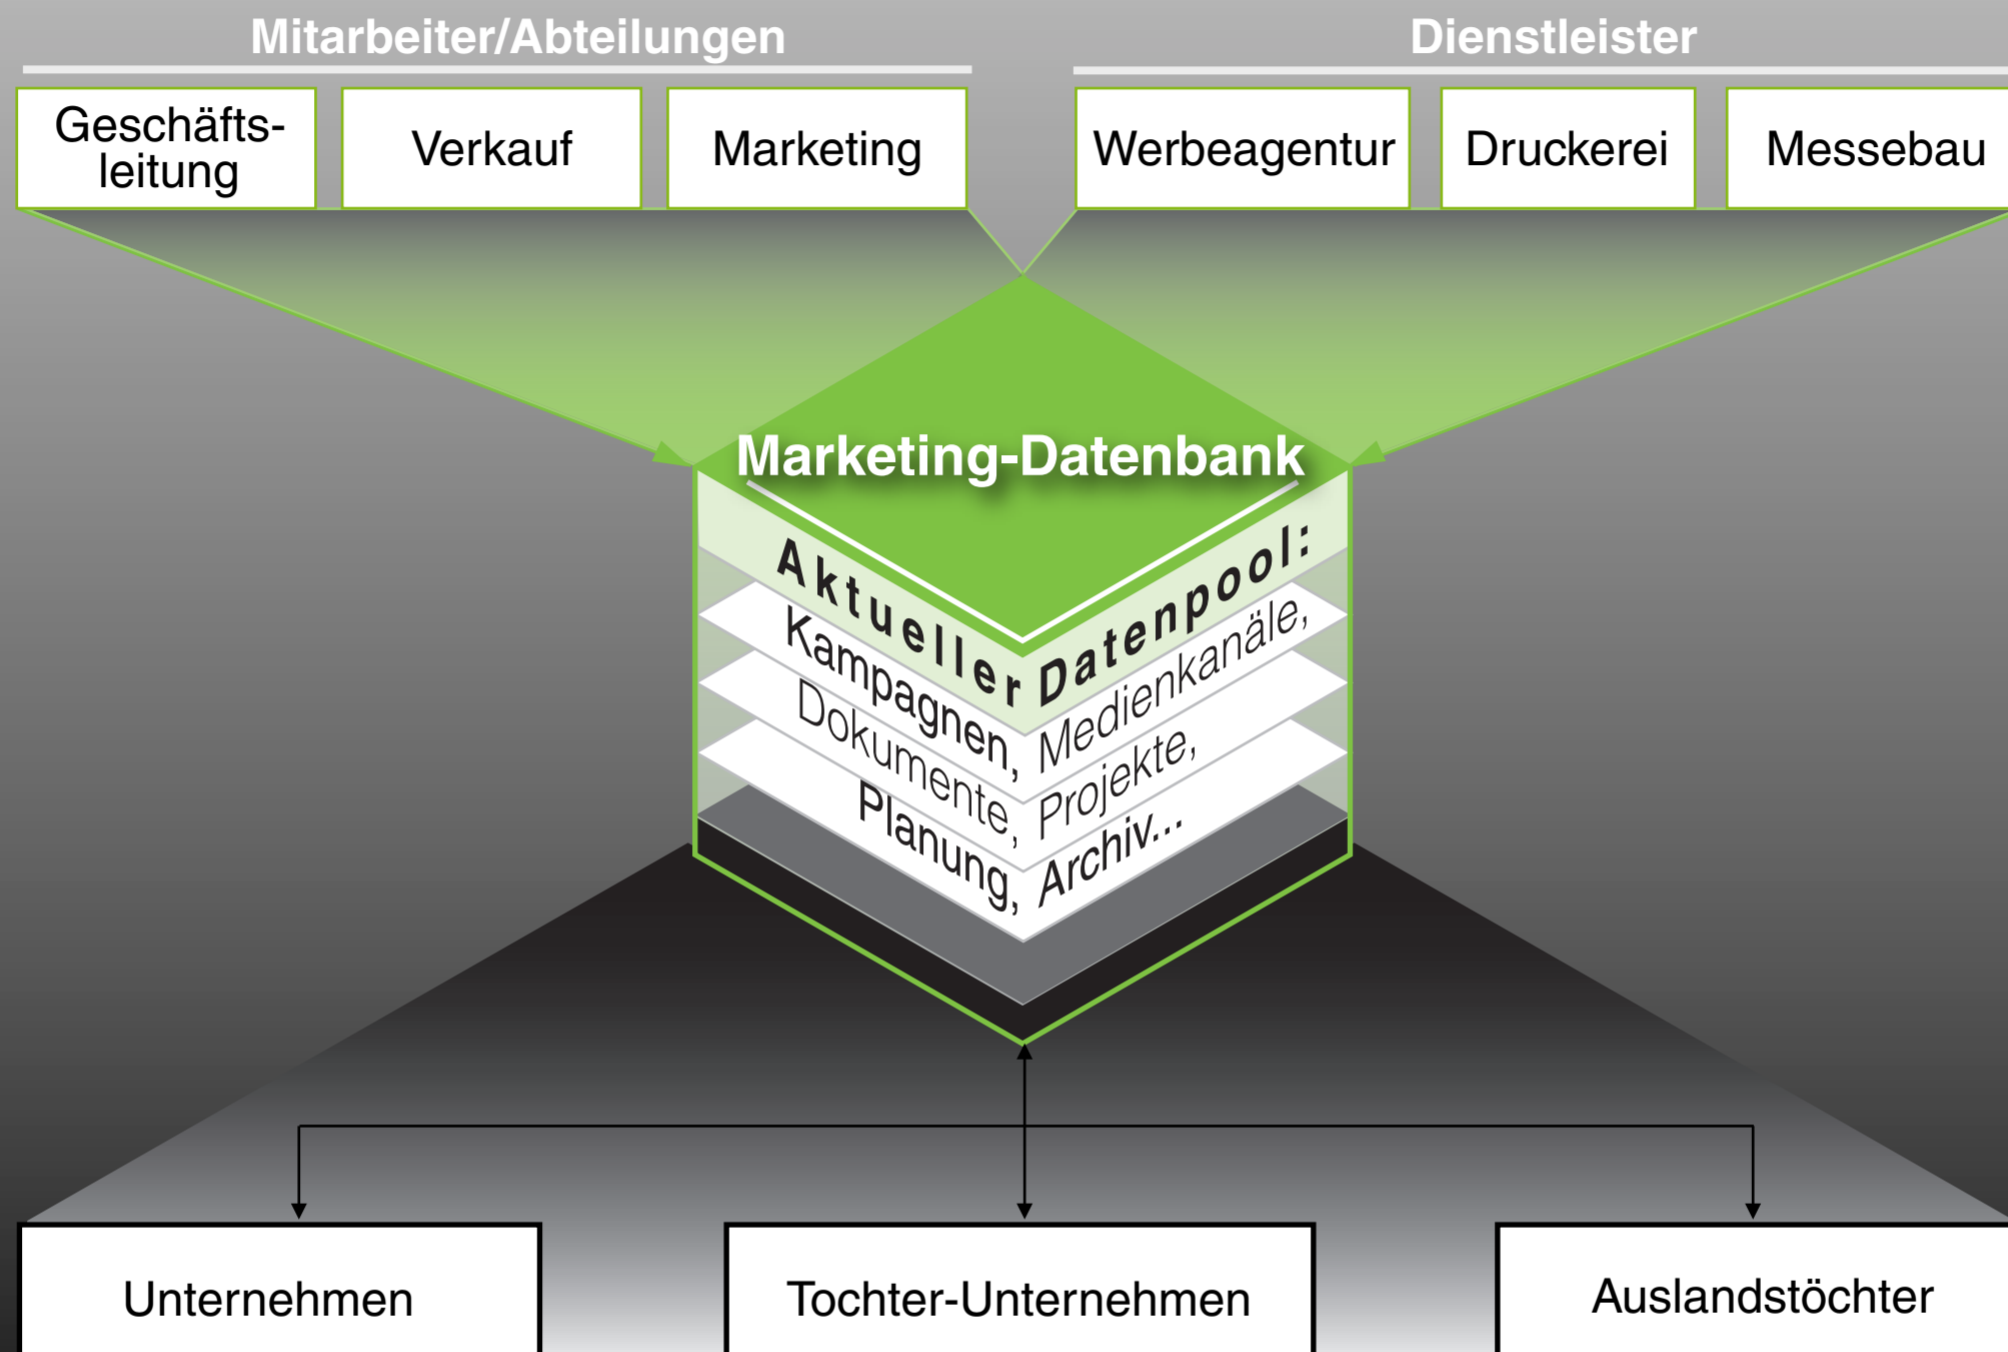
Mitarbeiter/Abteilungen

Dienstleister

Geschäftsleitung

Verkauf

Marketing

Werbeagentur

Druckerei

Messebau

Marketing-Datenbank

Aktueller Datenpool:

Kampagnen, Medienkanäle,

Dokumente, Projekte,

Planung, Archiv...

Unternehmen

Tochter-Unternehmen

Auslandstöchter